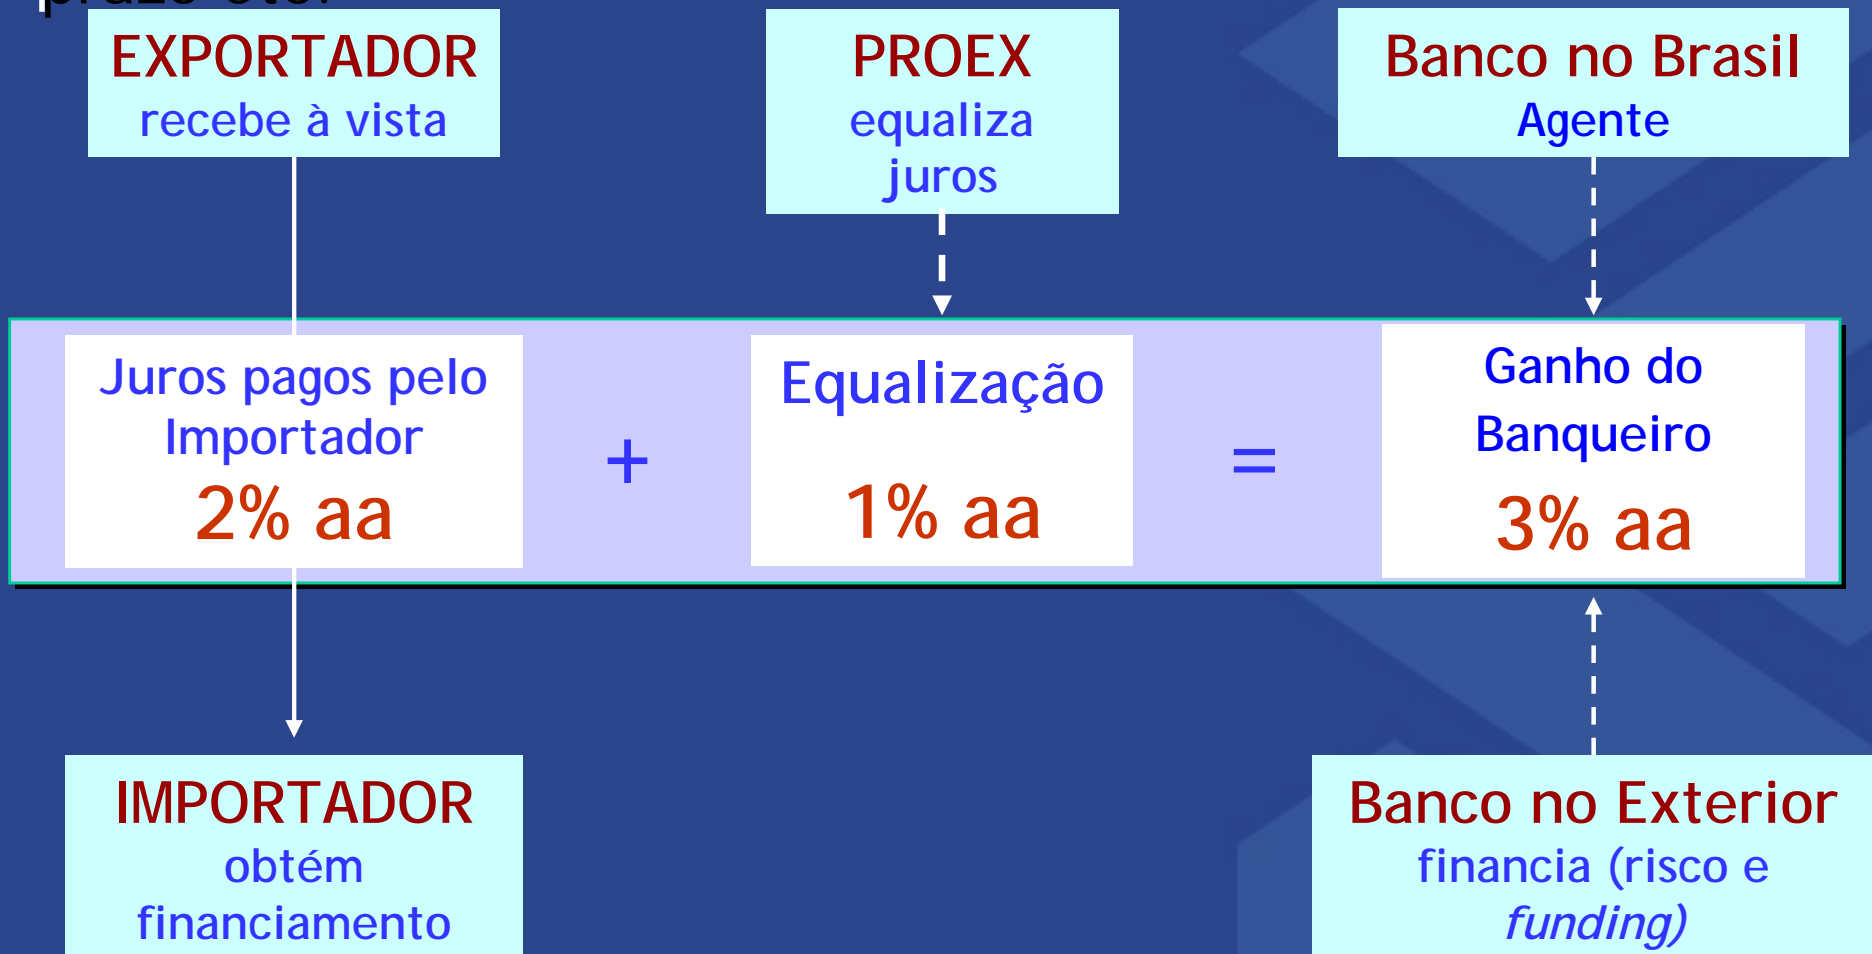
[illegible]

EXPORTADOR
recebe à vista

PROEX
equaliza juros

Banco no Brasil
Agente

Juros pagos pelo Importador
2% aa

+

Equalização
1% aa

=

Ganho do Banqueiro
3% aa

IMPORTADOR
obtém financiamento

Banco no Exterior
financia (risco e *funding)*